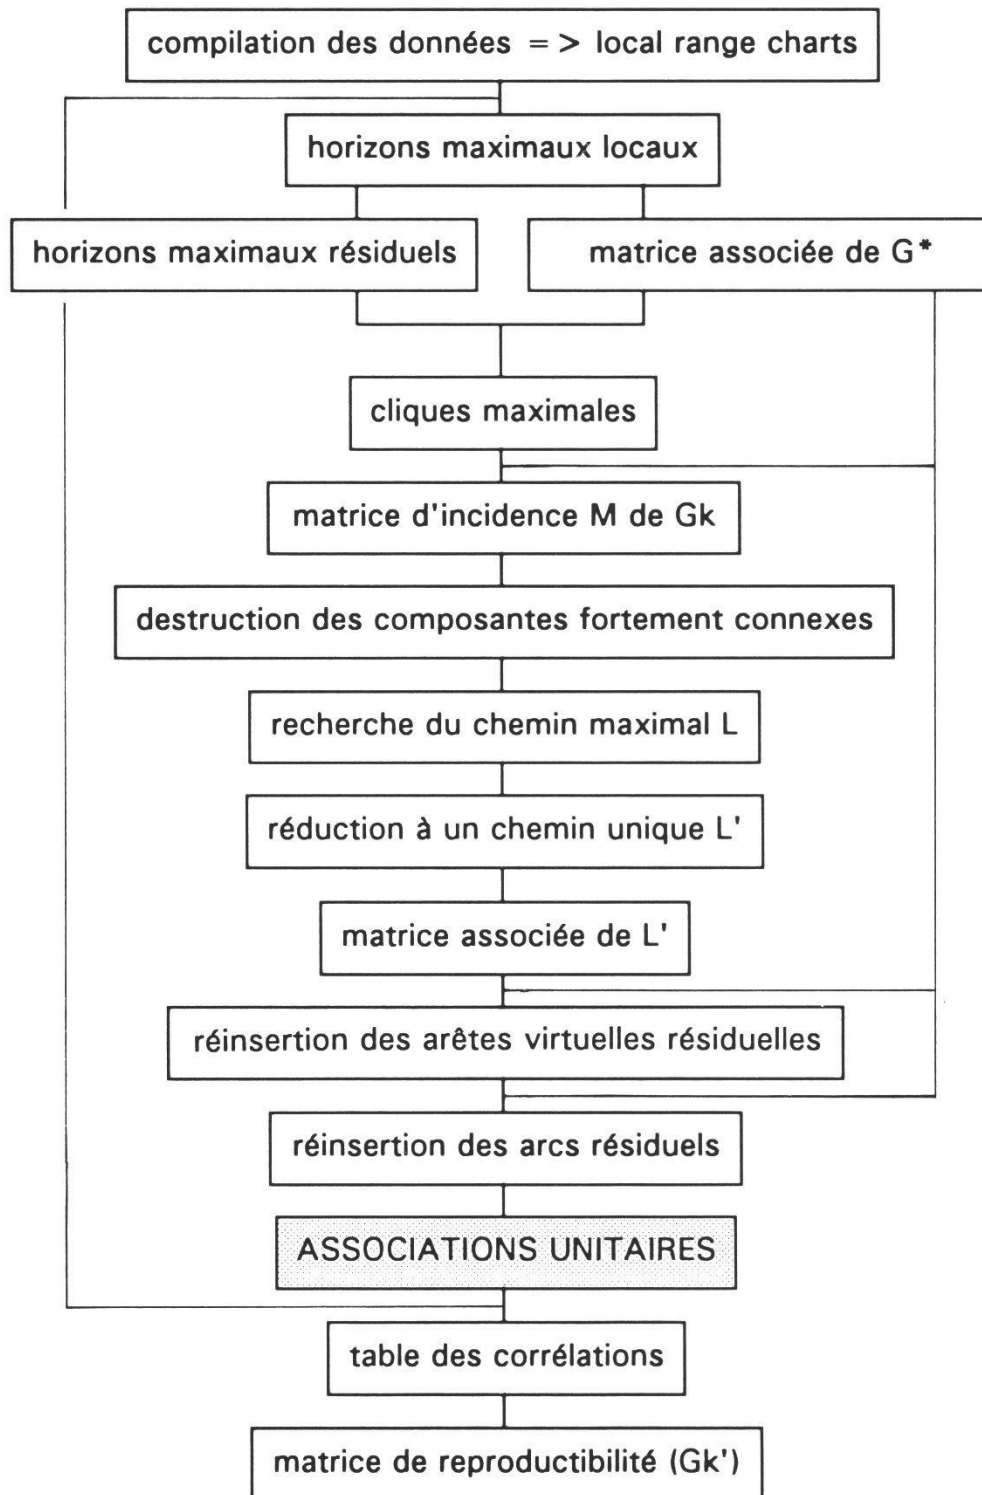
compilation des données = > local range charts

horizons maximaux locaux

horizons maximaux résiduels

matrice associée de G*

cliques maximales

matrice d'incidence M de Gk

destruction des composantes fortement connexes

recherche du chemin maximal L

réduction à un chemin unique L'

matrice associée de L'

réinsertion des arêtes virtuelles résiduelles

réinsertion des arcs résiduels

ASSOCIATIONS UNITAIRES

table des corrélations

matrice de reproductibilité (Gk')